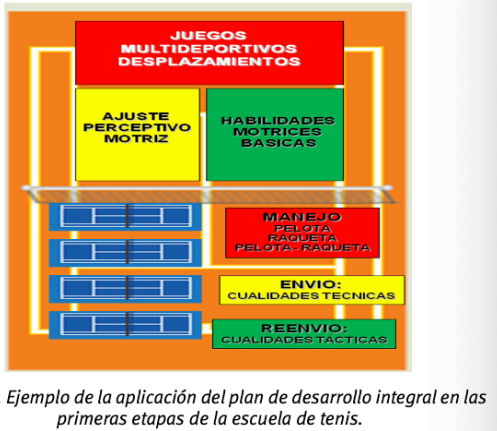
JUEGOS MULTIDEPORTIVOS DESPLAZAMIENTOS

AJUSTE PERCEPTIVO MOTRIZ

HABILIDADES MOTRICES BASICAS

MANEJO
PELOTA
RAQUETA
PELOTA - RAQUETA

ENVIO:
CUALIDADES TECNICAS

REENVIO:
CUALIDADES TACTICAS

Ejemplo de la aplicación del plan de desarrollo integral en las primeras etapas de la escuela de tenis.